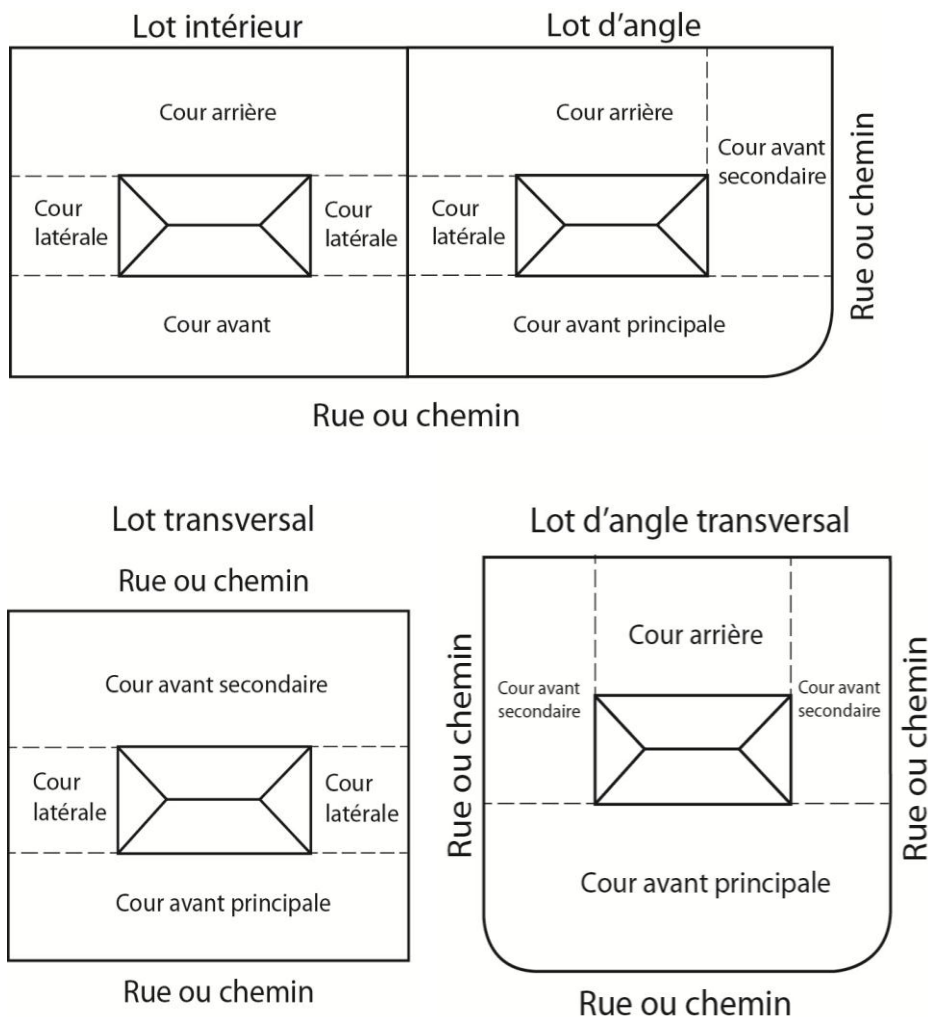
Lot intérieur

Cour arrière

Cour latérale

Cour latérale

Cour avant

Lot d'angle

Cour arrière

Cour avant secondaire

Cour latérale

Cour avant principale

Rue ou chemin

Rue ou chemin

Lot transversal

Rue ou chemin

Cour avant secondaire

Cour latérale

Cour latérale

Cour avant principale

Rue ou chemin

Lot d'angle transversal

Cour arrière

Cour avant secondaire

Cour avant secondaire

Cour avant principale

Rue ou chemin

Rue ou chemin

Rue ou chemin